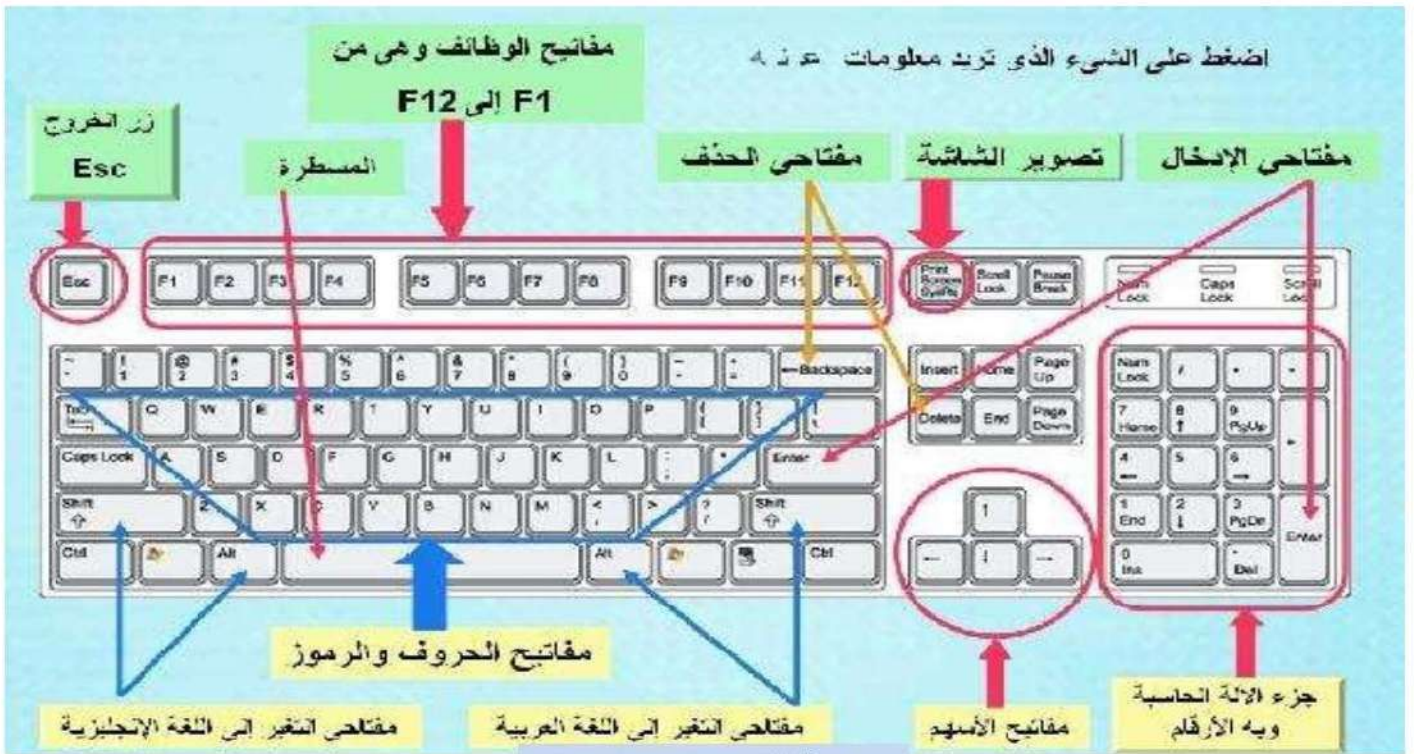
اضغط على الشيء الذي تريد معلومات عنه

مفاتيح الوظائف وهى من F1 إلى F12

زر الخروج Esc

المسطرة

مفتاحى الحذف

تصوير الشاشة

مفتاحى الإدخال

Esc F1 F2 F3 F4 F5 F6 F7 F8 F9 F10 F11 F12

Print Screen SysRq | Scroll Lock | Pause Break

Num Lock | Caps Lock | Scroll Lock

~ ` | ! 1 | @ 2 | # 3 | $ 4 | % 5 | ^ 6 | & 7 | * 8 | ( 9 | ) 0 | _ - | + = | ← Backspace

Tab | Q | W | E | R | T | Y | U | I | O | P | { [ | } ] | | \

Caps Lock | A | S | D | F | G | H | J | K | L | : ; | " ' | Enter

Shift | Z | X | C | V | B | N | M | < , | > . | ? / | Shift

Ctrl | Alt | Alt | Ctrl

Insert | Home | Page Up

Delete | End | Page Down

Num Lock | / | * | -

7 Home | 8 ↑ | 9 PgUp | +

4 ← | 5 | 6 →

1 End | 2 ↓ | 3 PgDn | Enter

0 Ins | . Del

مفاتيح الحروف والرموز

مفتاحى التغير إلى اللغة الإنجليزية

مفتاحى التغير إلى اللغة العربية

مفاتيح الأسهم

جزء الآلة الحاسبة وبه الأرقام